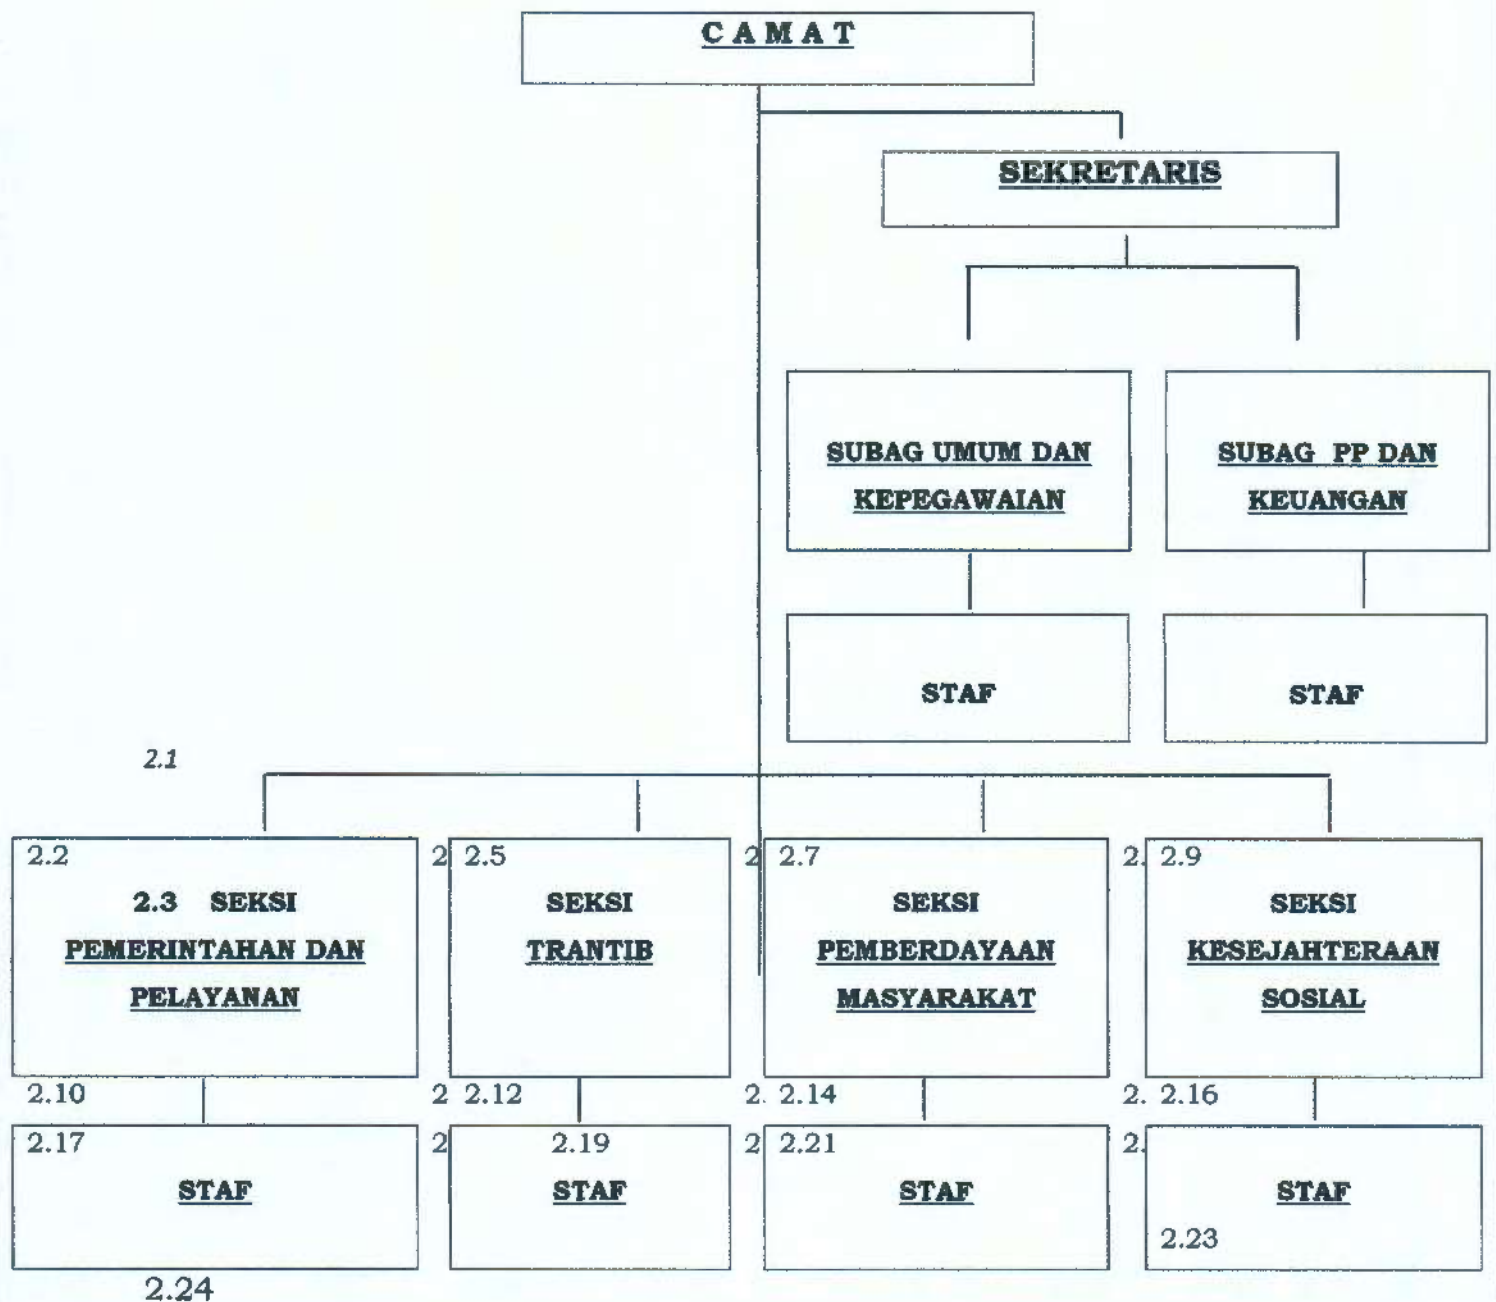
CAMAT

SEKRETARIS

SUBAG UMUM DAN KEPEGAWAIAN

SUBAG PP DAN KEUANGAN

STAF

STAF

2.1

2.2

2.3 SEKSI PEMERINTAHAN DAN PELAYANAN

2 2.5

SEKSI TRANTIB

2 2.7

SEKSI PEMBERDAYAAN MASYARAKAT

2. 2.9

SEKSI KESEJAHTERAAN SOSIAL

2.10

2 2.12

2. 2.14

2. 2.16

2.17

STAF

2

2.19

STAF

2 2.21

STAF

2.

STAF

2.23

2.24